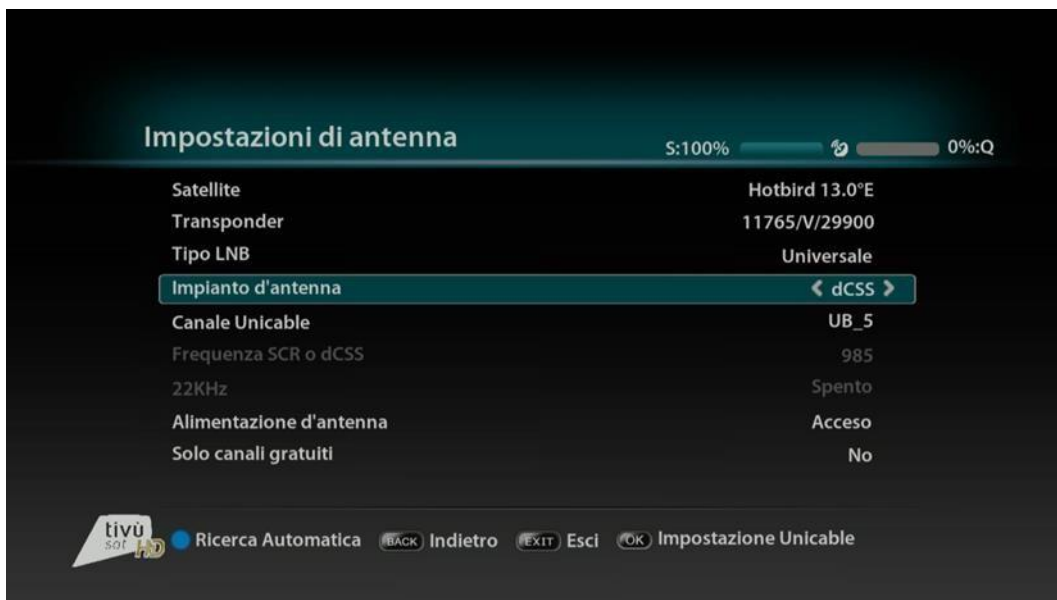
Impostazioni di antenna

S:100% 0%:Q

| | |
|---|---|
| Satellite | Hotbird 13.0°E |
| Transponder | 11765/V/29900 |
| Tipo LNB | Universale |
| Impianto d'antenna | dCSS |
| Canale Unicable | UB_5 |
| Frequenza SCR o dCSS | 985 |
| 22KHz | Spento |
| Alimentazione d'antenna | Acceso |
| Solo canali gratuiti | No |

tivù sat HD Ricerca Automatica BACK Indietro EXIT Esci OK Impostazione Unicable